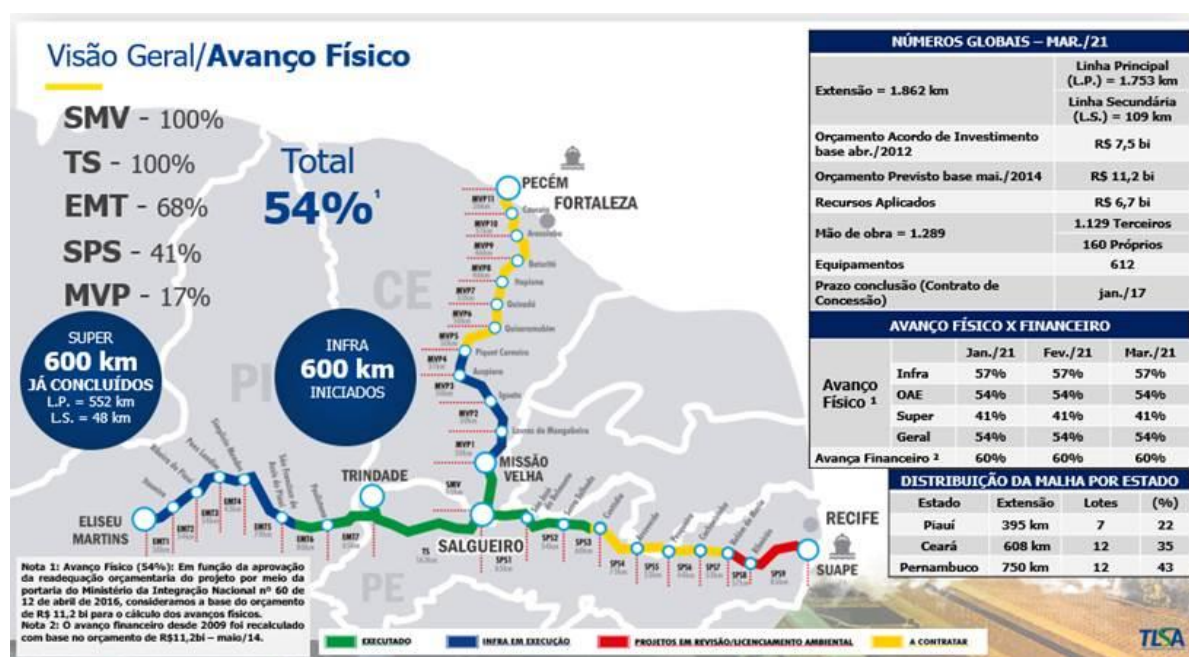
Visão Geral/**Avanço Físico**

SMV - 100%
TS - 100%
EMT - 68%
SPS - 41%
MVP - 17%

Total
54%¹

SUPER
600 km
JÁ CONCLUÍDOS
L.P. = 552 km
L.S. = 48 km

INFRA
600 km
INICIADOS

CE
PI
PE

PECÉM
FORTALEZA
MVP11
MVP10
MVP9
MVP8
MVP7
MVP6
MVP5
MVP4
MVP3
MVP2
MVP1
Caucaia
Aracoiaba
Baturité
Itapiúna
Quixadá
Quixeramobim
Piquet Carneiro
Acopiara
Iguatu
Lavras da Mangabeira
MISSÃO VELHA
SMV
TRINDADE
ELISEU MARTINS
EMT1
EMT2
EMT3
EMT4
EMT5
EMT6
EMT7
SALGUEIRO
TS
SPS1
SPS2
SPS3
SPS4
SPS5
SPS6
SPS7
SPS8
SPS9
RECIFE
SUAPE

| NÚMEROS GLOBAIS – MAR./21 | |
|---|---|
| Extensão = 1.862 km | Linha Principal (L.P.) = 1.753 km |
| | Linha Secundária (L.S.) = 109 km |
| Orçamento Acordo de Investimento base abr./2012 | R$ 7,5 bi |
| Orçamento Previsto base mai./2014 | R$ 11,2 bi |
| Recursos Aplicados | R$ 6,7 bi |
| Mão de obra = 1.289 | 1.129 Terceiros |
| | 160 Próprios |
| Equipamentos | 612 |
| Prazo conclusão (Contrato de Concessão) | jan./17 |

| AVANÇO FÍSICO X FINANCEIRO | | | | |
|---|---|---|---|---|
| | | Jan./21 | Fev./21 | Mar./21 |
| Avanço Físico ¹ | Infra | 57% | 57% | 57% |
| | OAE | 54% | 54% | 54% |
| | Super | 41% | 41% | 41% |
| | Geral | 54% | 54% | 54% |
| Avanço Financeiro ² | | 60% | 60% | 60% |

| DISTRIBUIÇÃO DA MALHA POR ESTADO | | | |
|---|---|---|---|
| Estado | Extensão | Lotes | (%) |
| Piauí | 395 km | 7 | 22 |
| Ceará | 608 km | 12 | 35 |
| Pernambuco | 750 km | 12 | 43 |

Nota 1: Avanço Físico (54%): Em função da aprovação da readequação orçamentaria do projeto por meio da portaria do Ministério da Integração Nacional nº 60 de 12 de abril de 2016, consideramos a base do orçamento de R$ 11,2 bi para o cálculo dos avanços físicos.
Nota 2: O avanço financeiro desde 2009 foi recalculado com base no orçamento de R$11,2bi – maio/14.

EXECUTADO
INFRA EM EXECUÇÃO
PROJETOS EM REVISÃO/LICENCIAMENTO AMBIENTAL
A CONTRATAR

TLSA